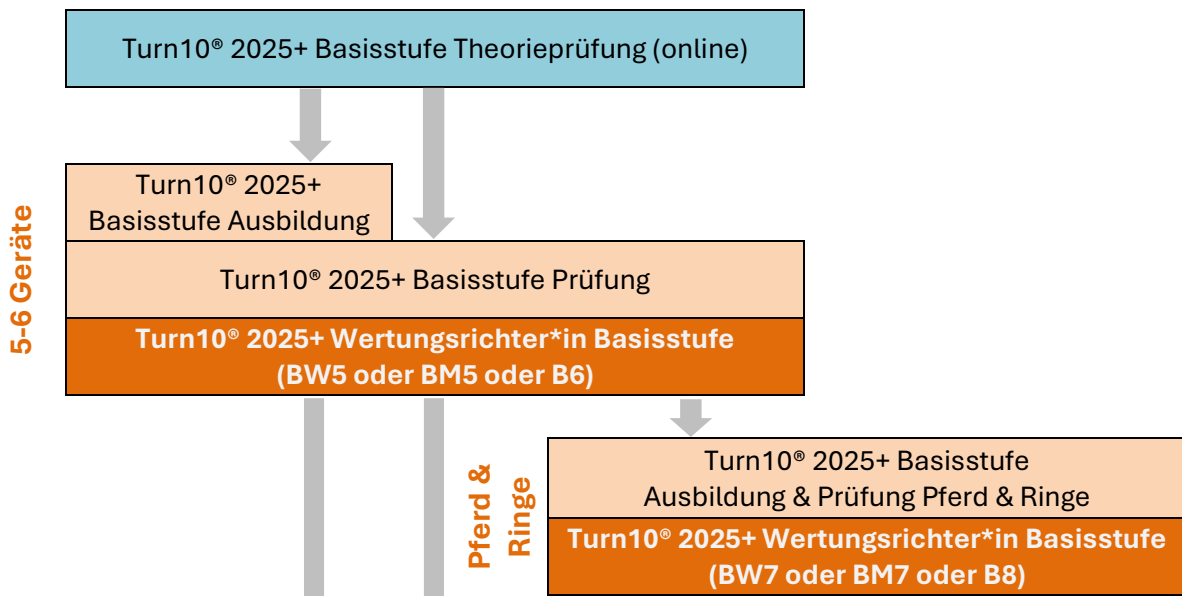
Turn10® 2025+ Basisstufe Theorieprüfung (online)

5-6 Geräte

Turn10® 2025+ Basisstufe Ausbildung

Turn10® 2025+ Basisstufe Prüfung

Turn10® 2025+ Wertungsrichter*in Basisstufe (BW5 oder BM5 oder B6)

Pferd & Ringe

Turn10® 2025+ Basisstufe Ausbildung & Prüfung Pferd & Ringe

Turn10® 2025+ Wertungsrichter*in Basisstufe (BW7 oder BM7 oder B8)